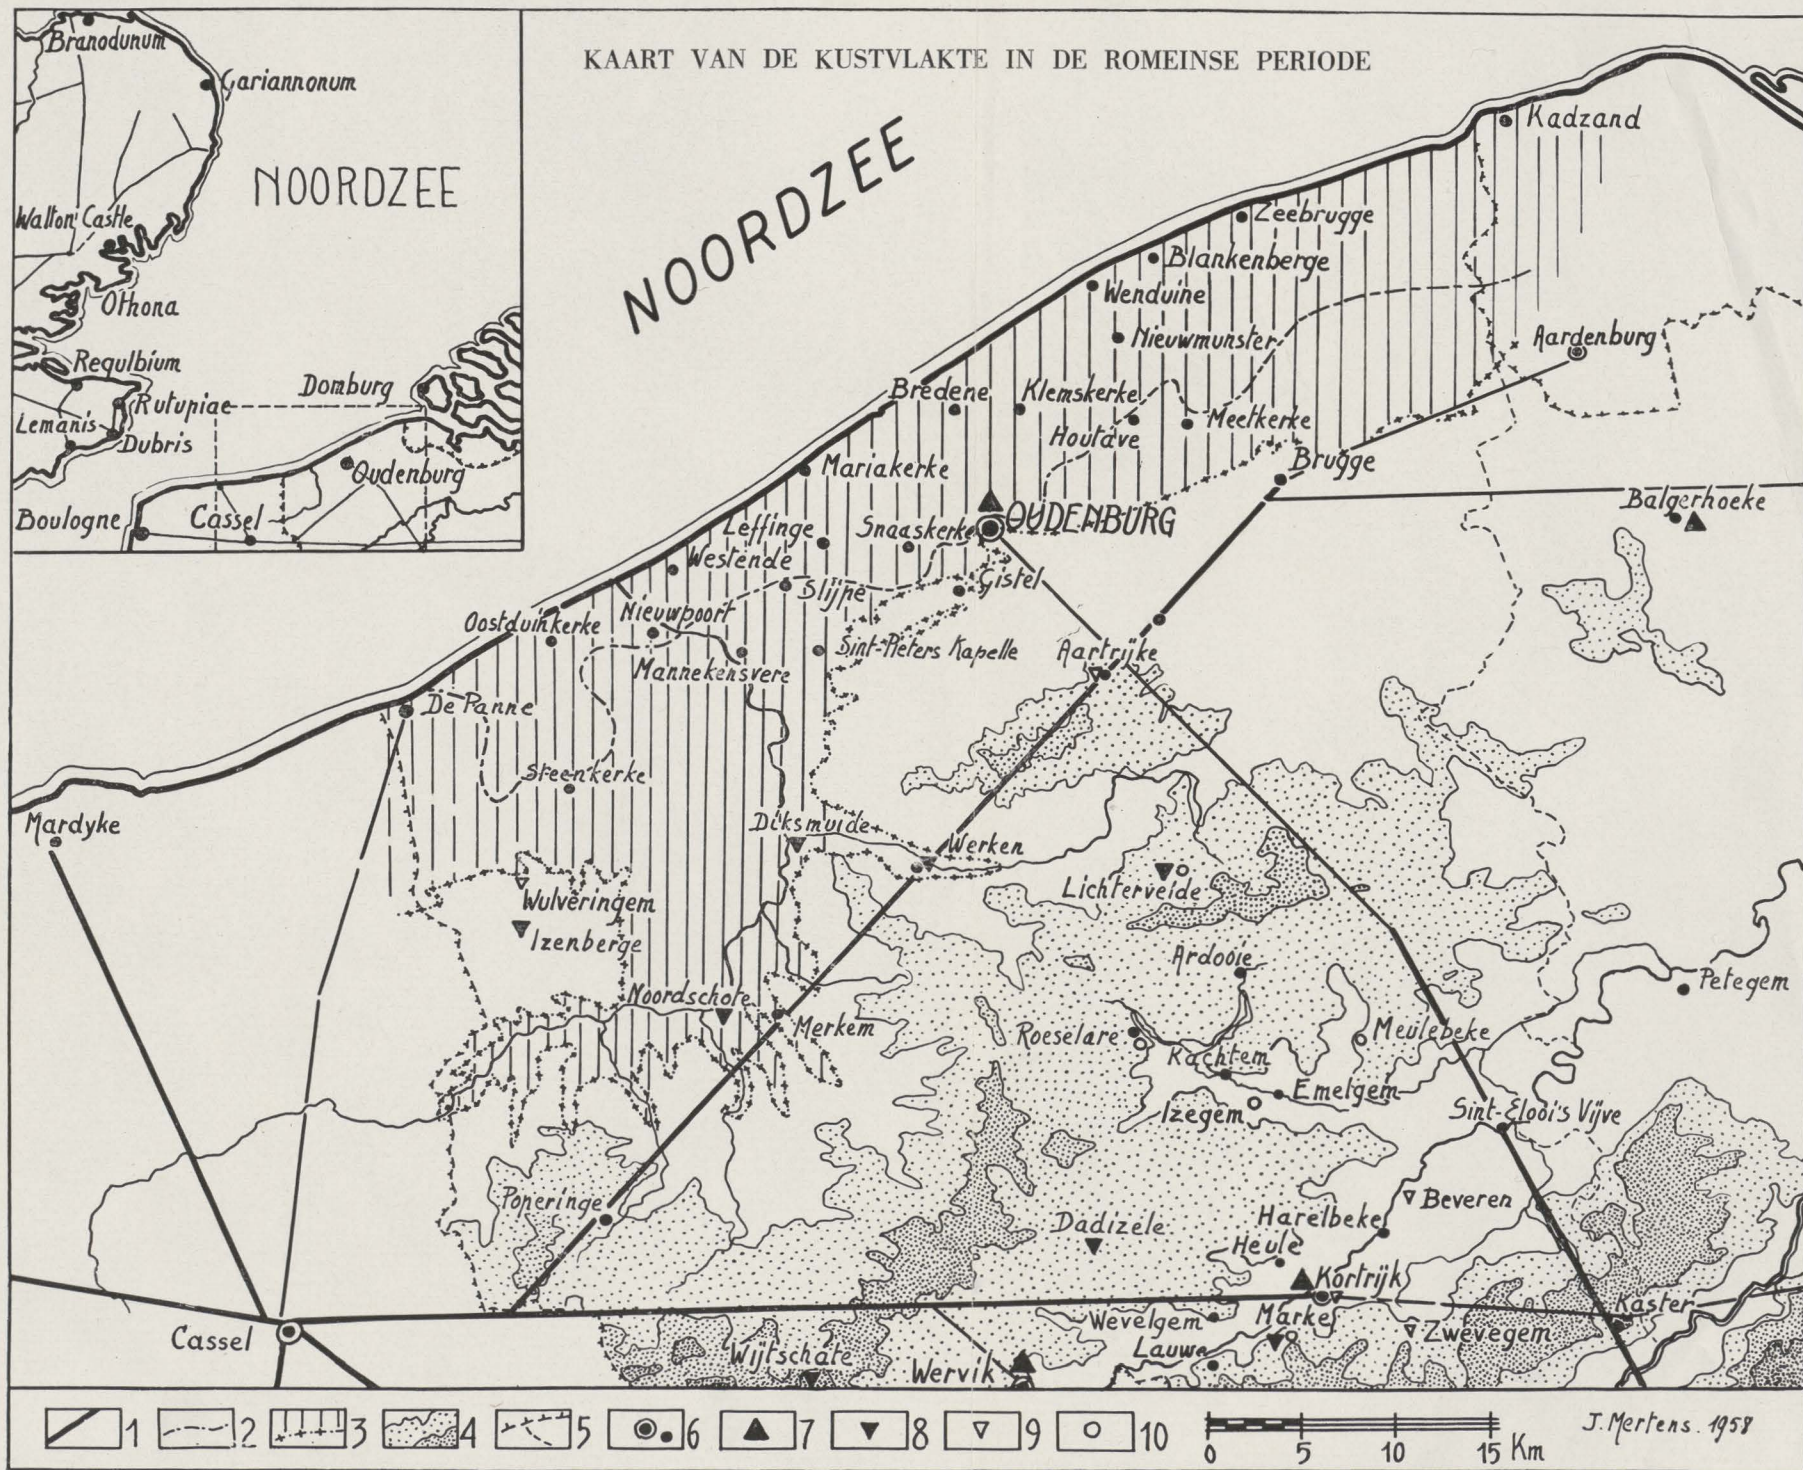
KAART VAN DE KUSTVLAKTE IN DE ROMEINSE PERIODE

Branodunum
Gariannonum
NOORDZEE
Walton Castle
Othona
Regulbium
Rutupiae
Lemanis
Dubris
Domburg
Oudenburg
Boulogne
Cassel

NOORDZEE
Kadzand
Zeebrugge
Blankenberge
Wenduine
Nieuwmunster
Aardenburg
Bredene
Klemskerke
Meetkerke
Houtave
Brugge
Mariakerke
Balgerhoeke
Leffinge
Snaaskerke
OUDENBURG
Westende
Slijpe
Gistel
Oostduinkerke
Nieuwpoort
Sint-Pieters Kapelle
Aartrijke
Mannekensvere
De Panne
Steenkerke
Mardyke
Diksmuide
Werken
Lichtervelde
Wulveringem
Izenberge
Ardooie
Petegem
Noordschote
Merkem
Roeselare
Meulebeke
Rachtem
Emelgem
Izegem
Sint-Eloois Vijve
Beveren
Poperinge
Dadizele
Harelbeke
Heule
Kortrijk
Wevelgem
Marke
Kaster
Cassel
Lauwe
Zwevegem
Wijtschate
Wervik

1 2 3 4 5 6 7 8 9 10
0 5 10 15 Km
J. Mertens. 1958